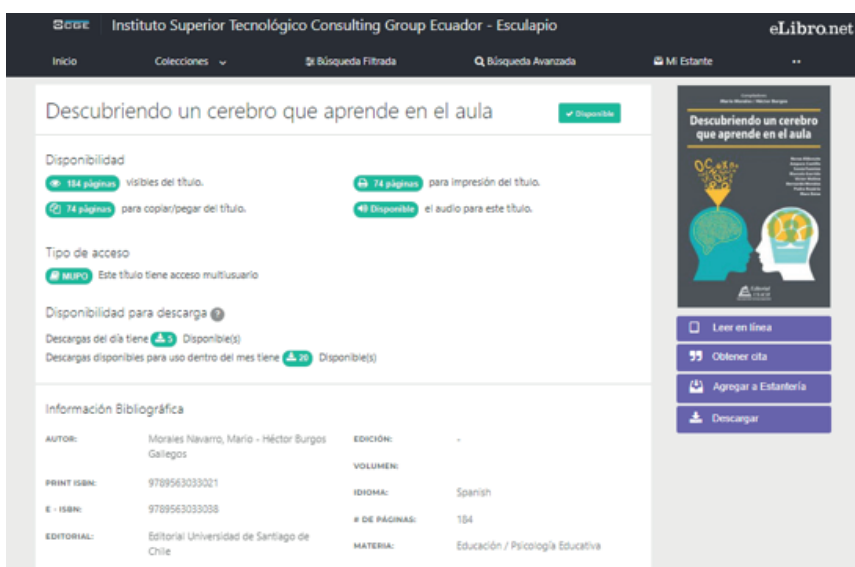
SCGE Instituto Superior Tecnológico Consulting Group Ecuador - Esculapio

eLibro.net

Inicio Colecciones Búsqueda Filtrada Búsqueda Avanzada Mi Estante

Descubriendo un cerebro que aprende en el aula

Disponible

Disponibilidad

184 páginas visibles del título.

74 páginas para impresión del título.

74 páginas para copiar/pegar del título.

Disponible el audio para este título.

Tipo de acceso

MUPO Este título tiene acceso multiusuario

Disponibilidad para descarga

Descargas del día tiene 5 Disponible(s)

Descargas disponibles para uso dentro del mes tiene 20 Disponible(s)

Información Bibliográfica

| AUTOR: | Morales Navarro, Mario - Héctor Burgos Gallegos | EDICIÓN: | - |
|---|---|---|---|
| | | VOLUMEN: | |
| PRINT ISBN: | 9789563033021 | IDIOMA: | Spanish |
| E - ISBN: | 9789563033038 | # DE PÁGINAS: | 184 |
| EDITORIAL: | Editorial Universidad de Santiago de Chile | MATERIA: | Educación / Psicología Educativa |

Compiladores Mario Morales | Héctor Burgos

Descubriendo un cerebro que aprende en el aula

Leer en línea

Obtener cita

Agregar a Estantería

Descargar